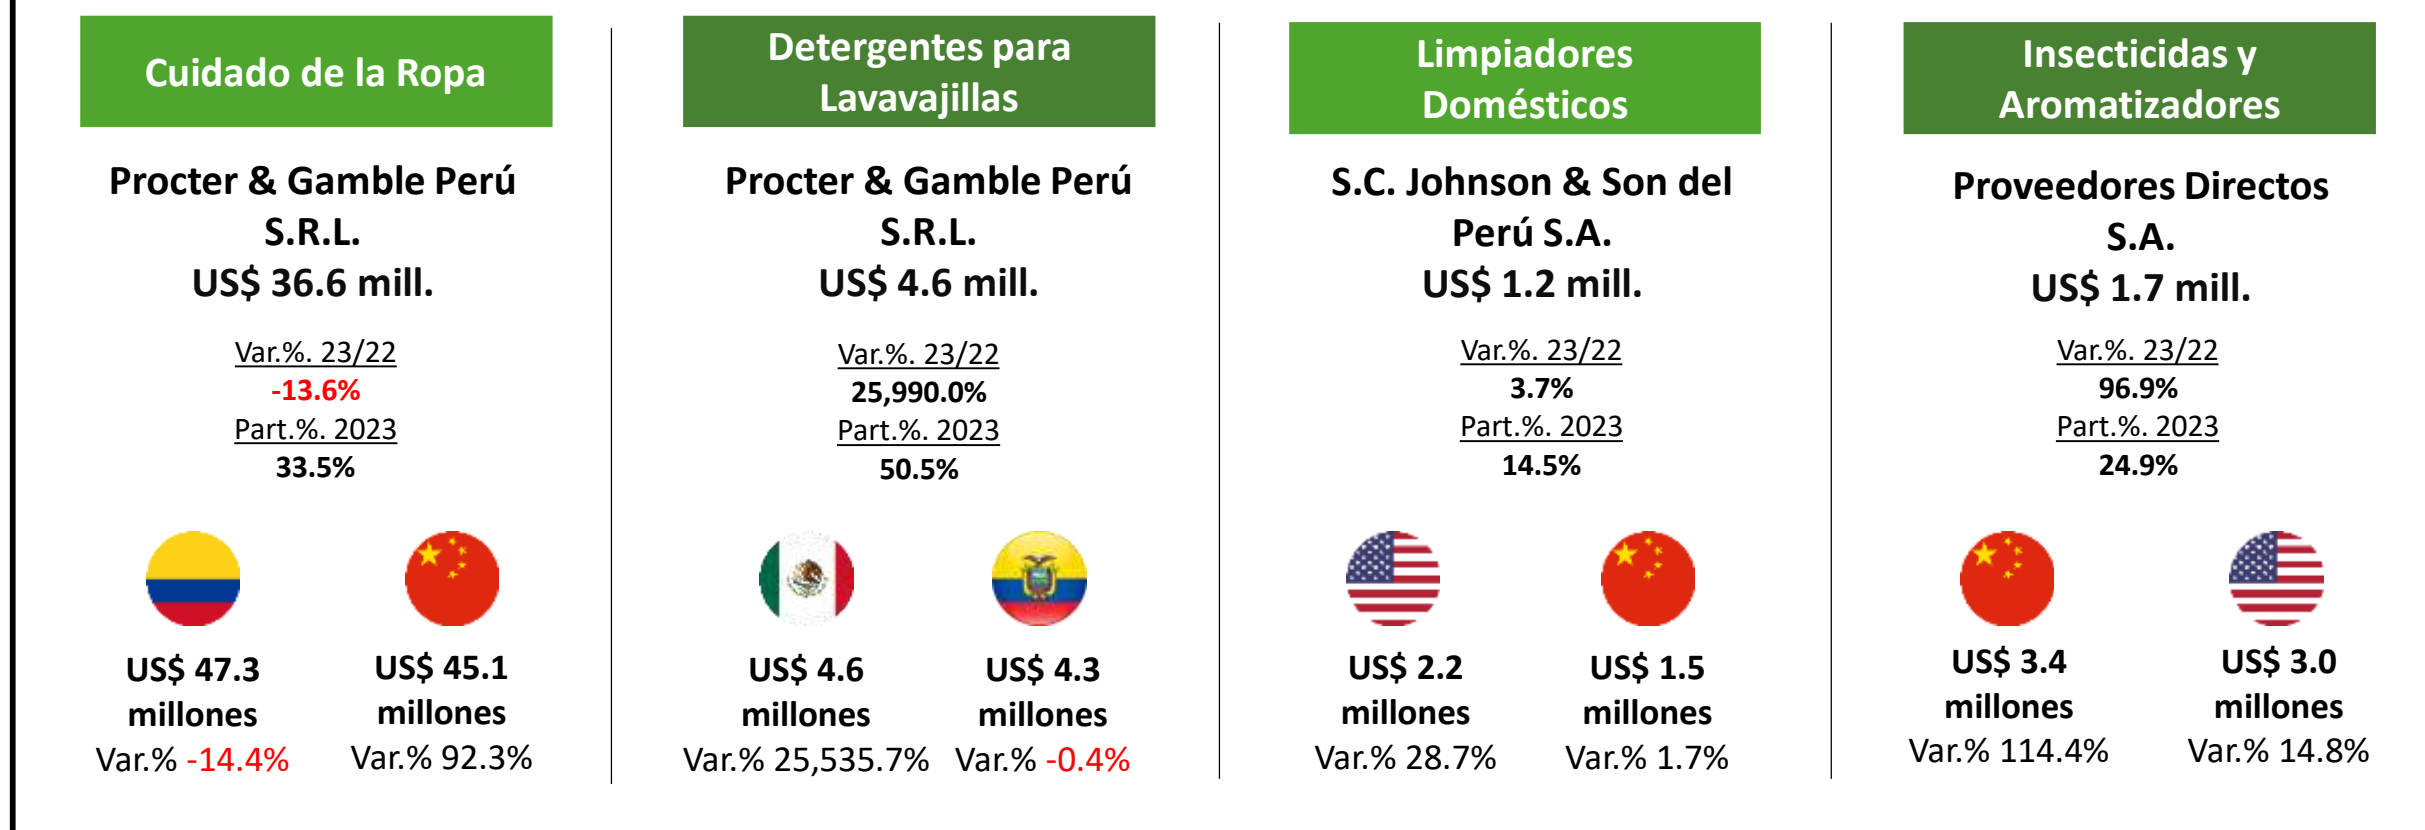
Cuidado de la Ropa

Procter & Gamble Perú S.R.L.
US$ 36.6 mill.

Var.%. 23/22
-13.6%
Part.%. 2023
33.5%

US$ 47.3 millones
Var.% -14.4%

US$ 45.1 millones
Var.% 92.3%

Detergentes para Lavavajillas

Procter & Gamble Perú S.R.L.
US$ 4.6 mill.

Var.%. 23/22
25,990.0%
Part.%. 2023
50.5%

US$ 4.6 millones
Var.% 25,535.7%

US$ 4.3 millones
Var.% -0.4%

Limpiadores Domésticos

S.C. Johnson & Son del Perú S.A.
US$ 1.2 mill.

Var.%. 23/22
3.7%
Part.%. 2023
14.5%

US$ 2.2 millones
Var.% 28.7%

US$ 1.5 millones
Var.% 1.7%

Insecticidas y Aromatizadores

Proveedores Directos S.A.
US$ 1.7 mill.

Var.%. 23/22
96.9%
Part.%. 2023
24.9%

US$ 3.4 millones
Var.% 114.4%

US$ 3.0 millones
Var.% 14.8%